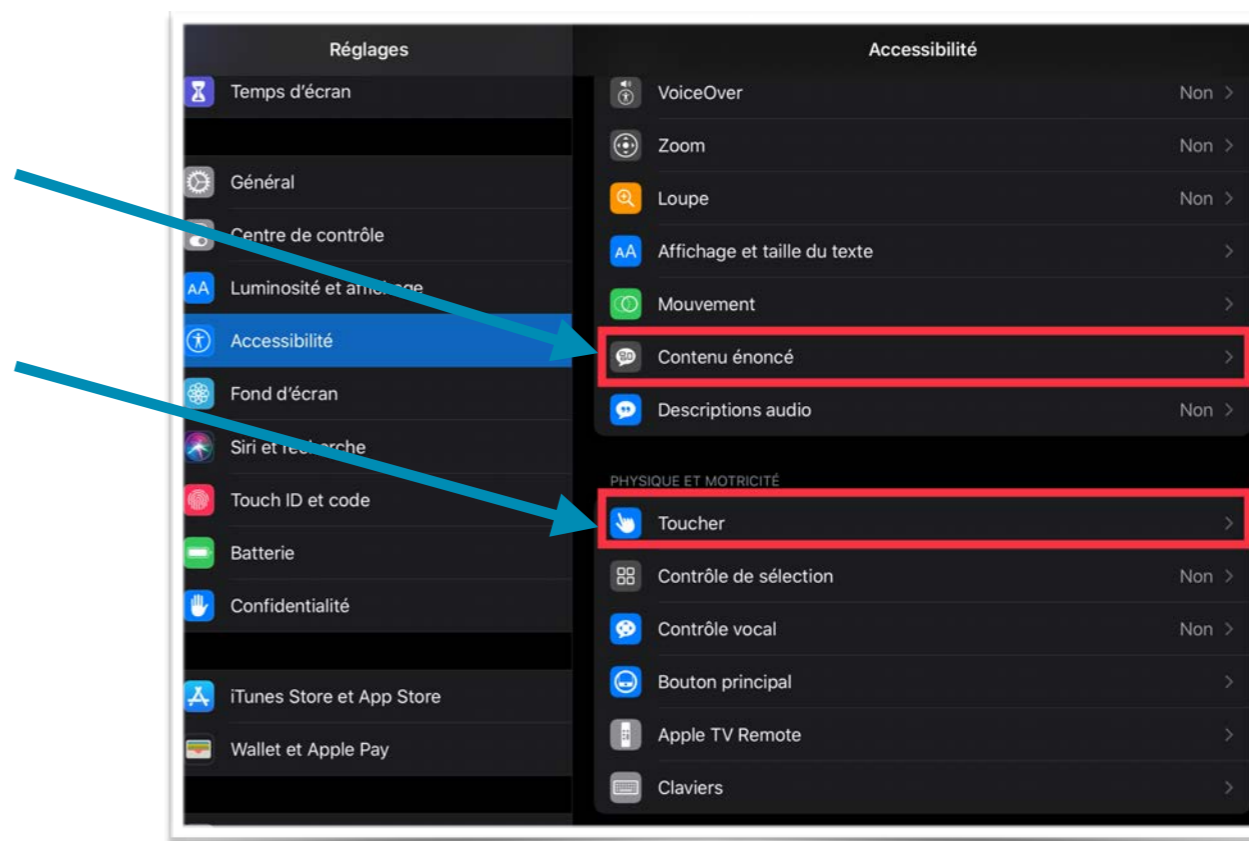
Réglages

Temps d'écran

Général

Centre de contrôle

Luminosité et affichage

Accessibilité

Fond d'écran

Siri et recherche

Touch ID et code

Batterie

Confidentialité

iTunes Store et App Store

Wallet et Apple Pay

Accessibilité

VoiceOver Non >

Zoom Non >

Loupe Non >

Affichage et taille du texte >

Mouvement >

Contenu énoncé >

Descriptions audio Non >

PHYSIQUE ET MOTRICITÉ

Toucher >

Contrôle de sélection Non >

Contrôle vocal Non >

Bouton principal >

Apple TV Remote >

Claviers >